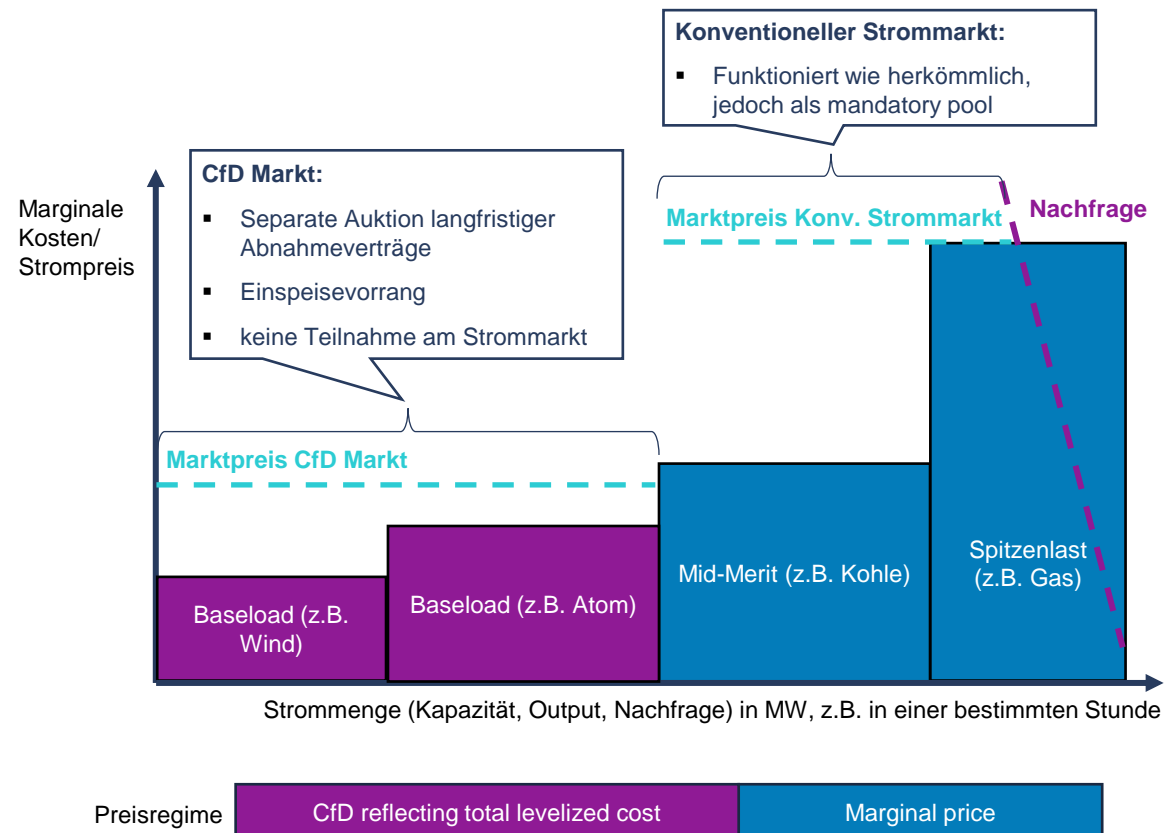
Konventioneller Strommarkt:

▪ Funktioniert wie herkömmlich, jedoch als mandatory pool

CfD Markt:

▪ Separate Auktion langfristiger Abnahmeverträge

▪ Einspeisevorrang

▪ keine Teilnahme am Strommarkt

Marginale Kosten/ Strompreis

Marktpreis Konv. Strommarkt

Nachfrage

Marktpreis CfD Markt

Baseload (z.B. Wind)

Baseload (z.B. Atom)

Mid-Merit (z.B. Kohle)

Spitzenlast (z.B. Gas)

Strommenge (Kapazität, Output, Nachfrage) in MW, z.B. in einer bestimmten Stunde

Preisregime

CfD reflecting total levelized cost

Marginal price